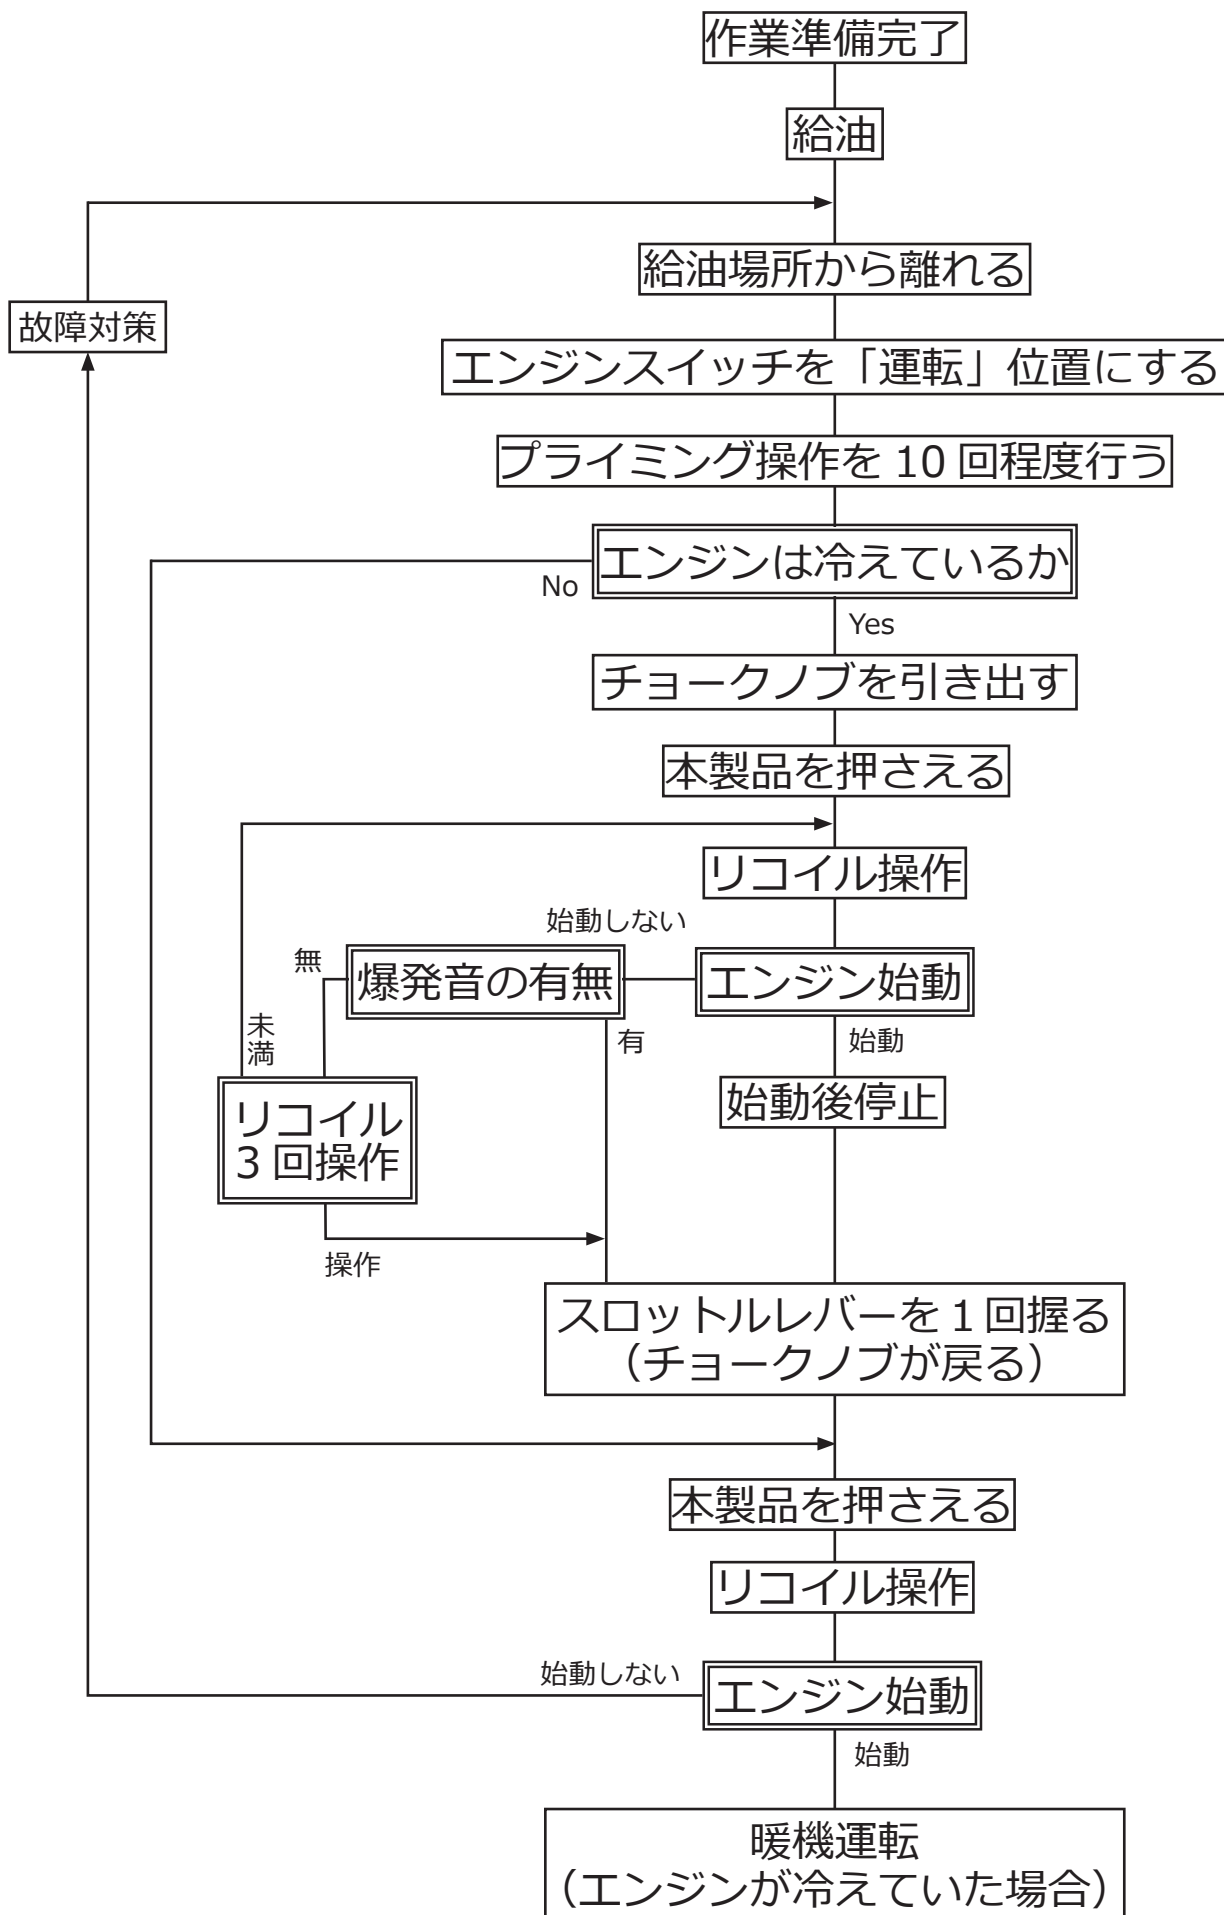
作業準備完了

給油

給油場所から離れる

故障対策

エンジンスイッチを「運転」位置にする

プライミング操作を 10 回程度行う

エンジンは冷えているか

No

Yes

チョークノブを引き出す

本製品を押さえる

リコイル操作

始動しない

無

爆発音の有無

エンジン始動

未満

有

始動

始動後停止

リコイル
3 回操作

操作

スロットルレバーを 1 回握る
（チョークノブが戻る）

本製品を押さえる

リコイル操作

始動しない

エンジン始動

始動

暖機運転
（エンジンが冷えていた場合）